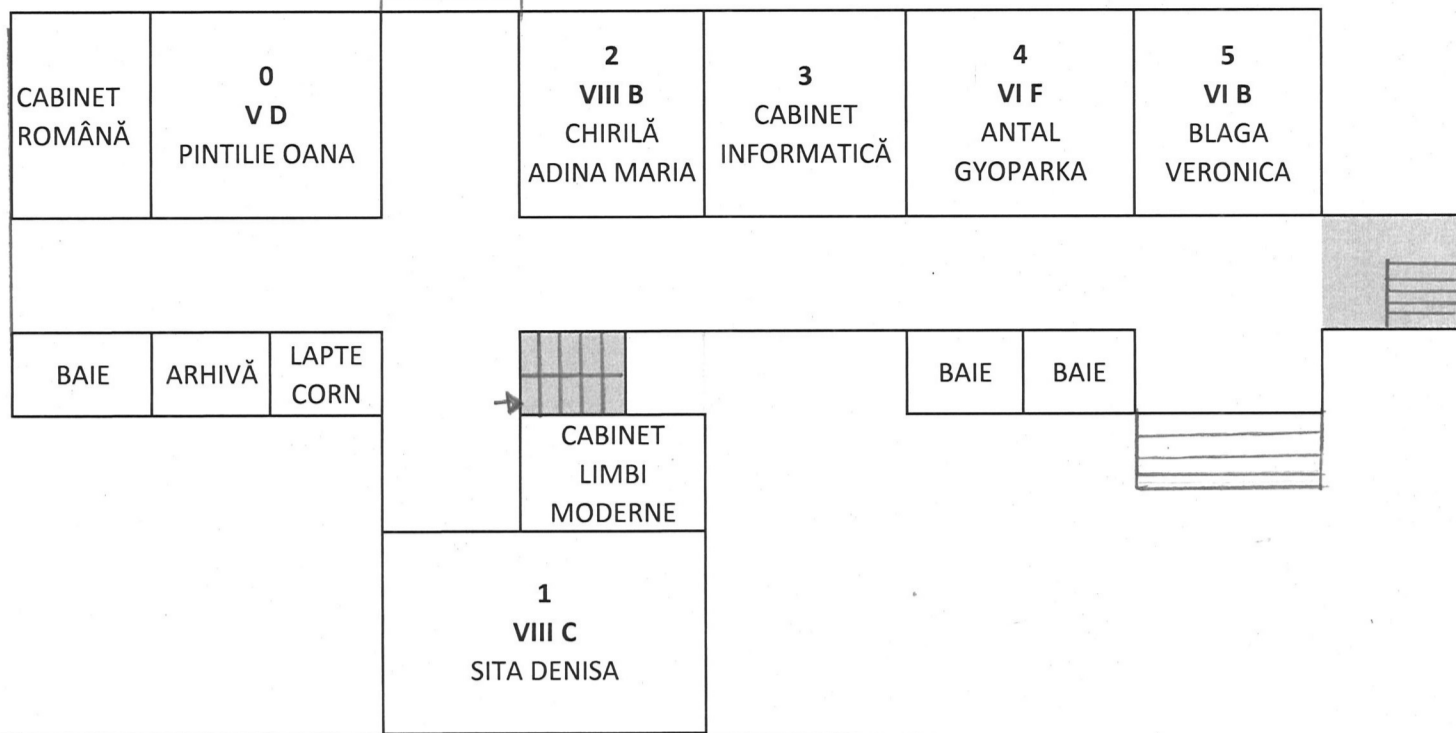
CABINET ROMÂNĂ

0
V D
PINTILIE OANA

2
VIII B
CHIRILĂ
ADINA MARIA

3
CABINET
INFORMATICĂ

4
VI F
ANTAL
GYOPARKA

5
VI B
BLAGA
VERONICA

BAIE

ARHIVĂ

LAPTE CORN

BAIE

BAIE

CABINET
LIMBI
MODERNE

1
VIII C
SITA DENISA